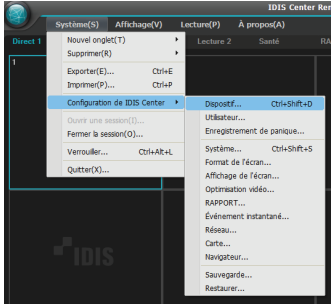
IDIS Center Re

Système(S) Affichage(V) Lecture(P) À propos(A)

Direct 1

Lecture 2 Santé RA

1

Nouvel onglet(T)
Supprimer(R)
Exporter(E)... Ctrl+E
Imprimer(P)... Ctrl+P
Configuration de IDIS Center
Ouvrir une session(I)...
Fermer la session(O)...
Verrouiller... Ctrl+Alt+L
Quitter(X)...

Dispositif... Ctrl+Shift+D
Utilisateur...
Enregistrement de panique...
Système... Ctrl+Shift+S
Format de l'écran...
Affichage de l'écran...
Optimisation vidéo...
RAPPORT...
Événement instantané...
Réseau...
Carte...
Navigateur...
Sauvegarde...
Restaurer...

IDIS